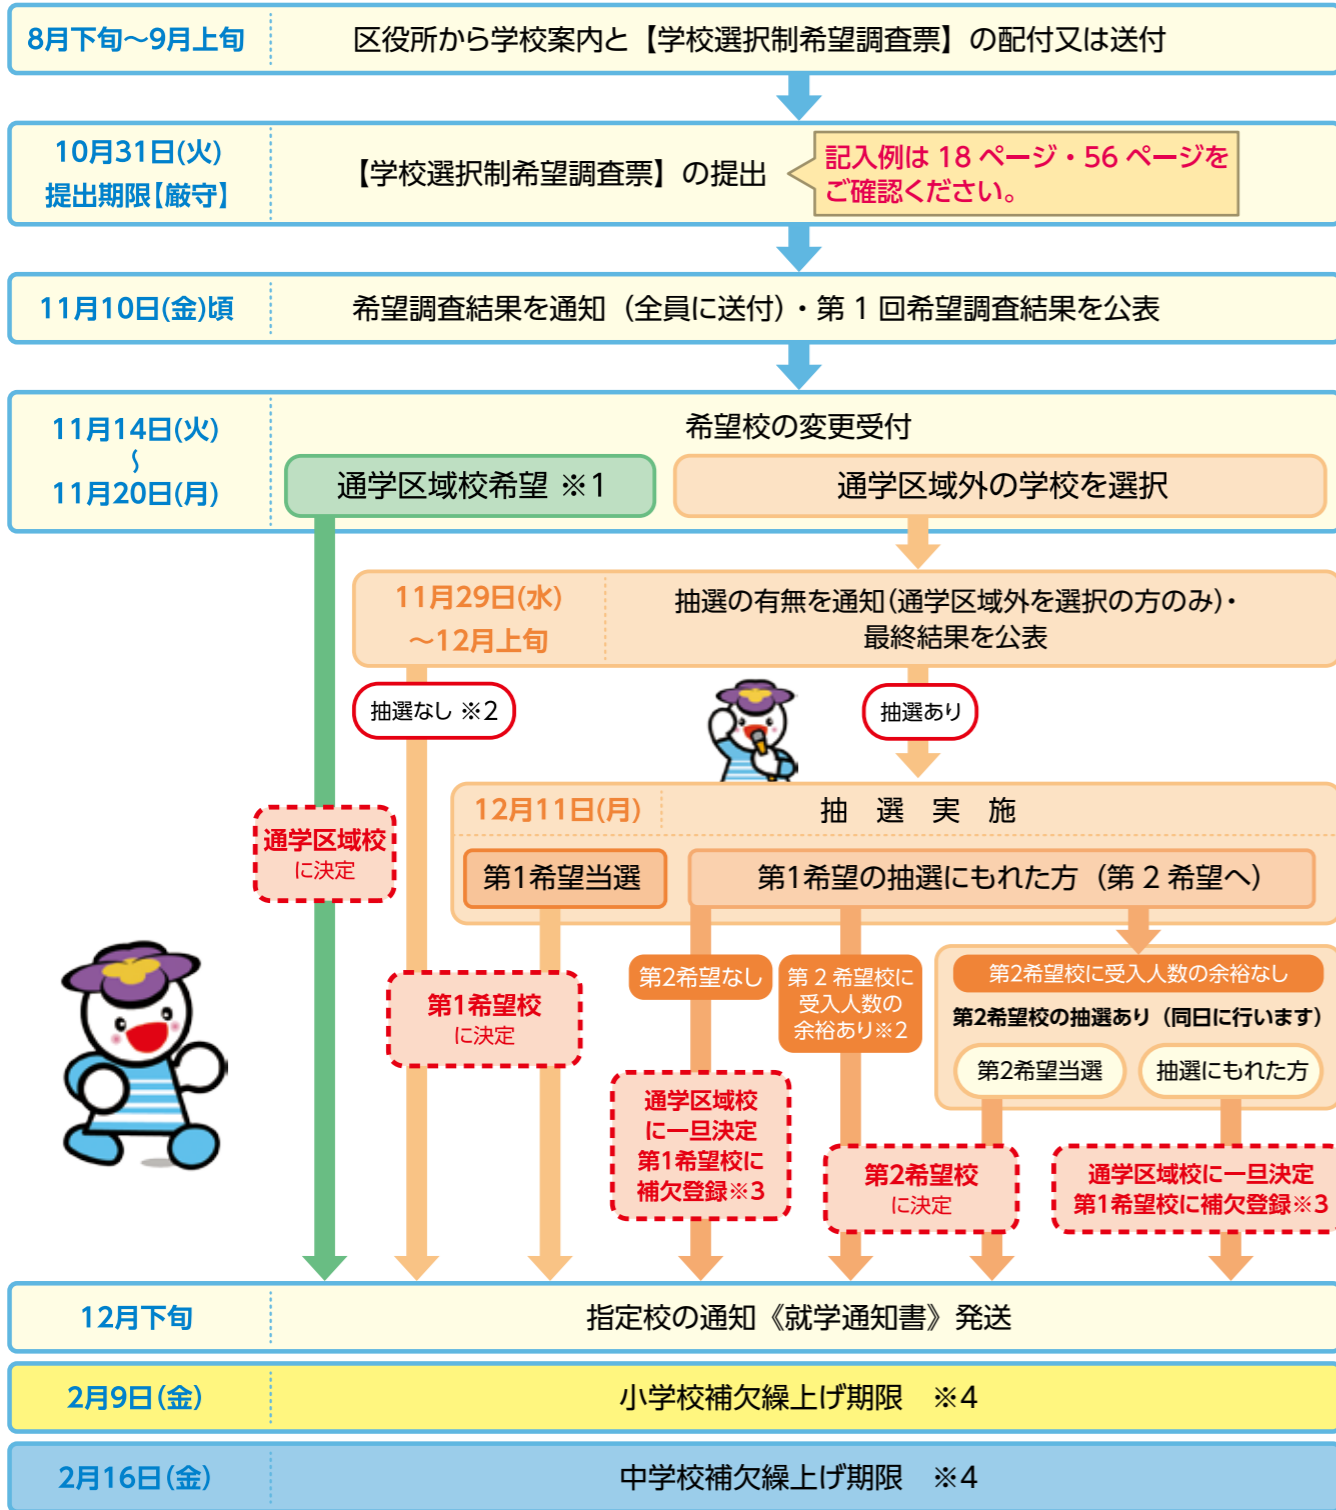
8月下旬～9月上旬

区役所から学校案内と【学校選択制希望調査票】の配付又は送付

10月31日(火)
提出期限【厳守】

【学校選択制希望調査票】の提出

記入例は 18 ページ・56 ページをご確認ください。

11月10日(金)頃

希望調査結果を通知（全員に送付）・第 1 回希望調査結果を公表

11月14日(火)
～
11月20日(月)

希望校の変更受付

通学区域校希望 ※1

通学区域外の学校を選択

11月29日(水)
～12月上旬

抽選の有無を通知(通学区域外を選択の方のみ)・
最終結果を公表

抽選なし ※2

抽選あり

12月11日(月)

抽 選 実 施

通学区域校
に決定

第1希望当選

第1希望の抽選にもれた方（第 2 希望へ）

第1希望校
に決定

第2希望なし

第 2 希望校に
受入人数の
余裕あり※2

第2希望校に受入人数の余裕なし

第2希望校の抽選あり（同日に行います）

第2希望当選

抽選にもれた方

通学区域校
に一旦決定
第1希望校に
補欠登録※3

第2希望校
に決定

通学区域校に一旦決定
第1希望校に補欠登録※3

12月下旬

指定校の通知《就学通知書》発送

2月9日(金)

小学校補欠繰上げ期限 ※4

2月16日(金)

中学校補欠繰上げ期限 ※4